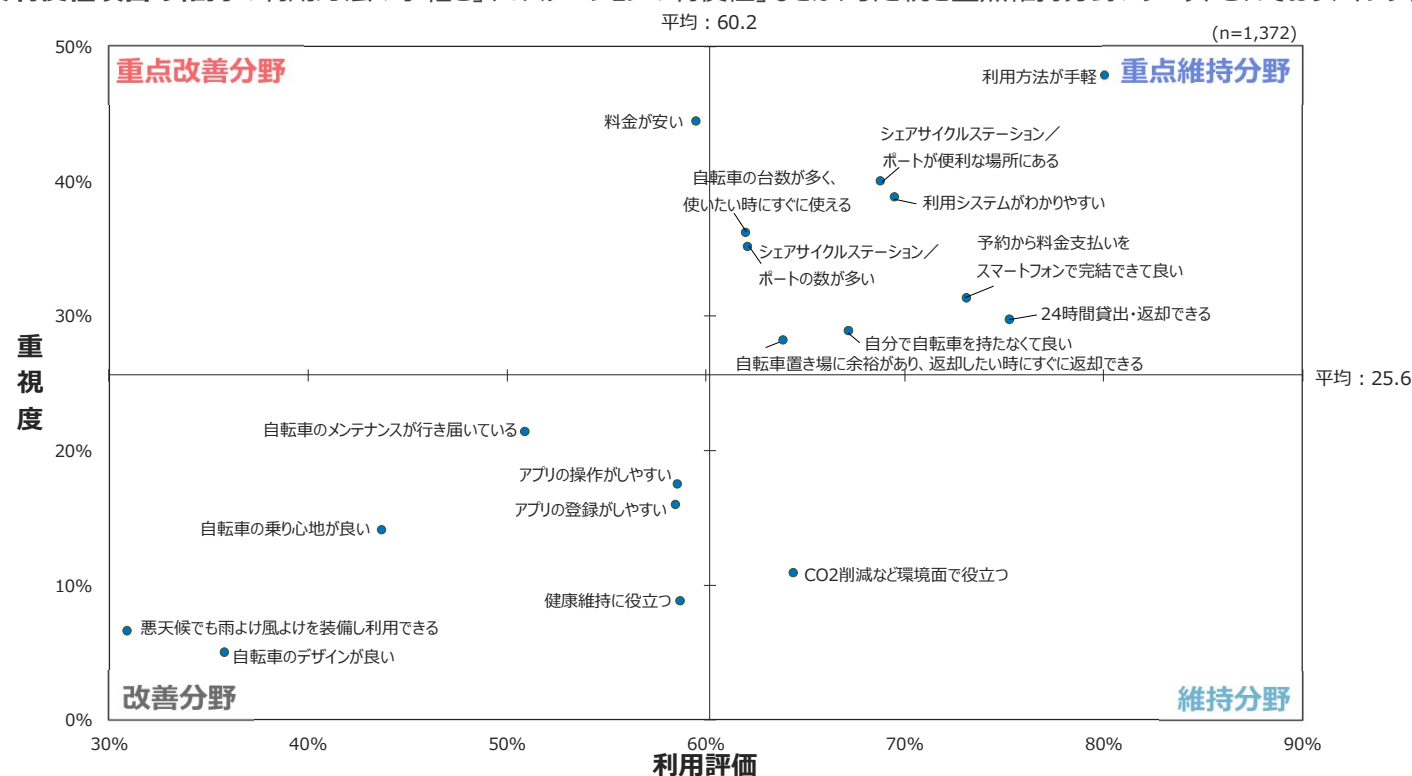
平均：60.2

(n=1,372)

50%

40%

30%

20%

10%

0%

重視度

重点改善分野

重点維持分野

改善分野

維持分野

利用方法が手軽

料金が安い

シェアサイクルステーション／ポートが便利な場所にある

自転車の台数が多く、使いたい時にすぐに使える

利用システムがわかりやすい

シェアサイクルステーション／ポートの数が多い

予約から料金支払いをスマートフォンで完結できて良い

24時間貸出･返却できる

自分で自転車を持たなくて良い

自転車置き場に余裕があり、返却したい時にすぐに返却できる

平均：25.6

自転車のメンテナンスが行き届いている

アプリの操作がしやすい

アプリの登録がしやすい

自転車の乗り心地が良い

CO2削減など環境面で役立つ

健康維持に役立つ

悪天候でも雨よけ風よけを装備し利用できる

自転車のデザインが良い

30% 40% 50% 60% 70% 80% 90%

利用評価